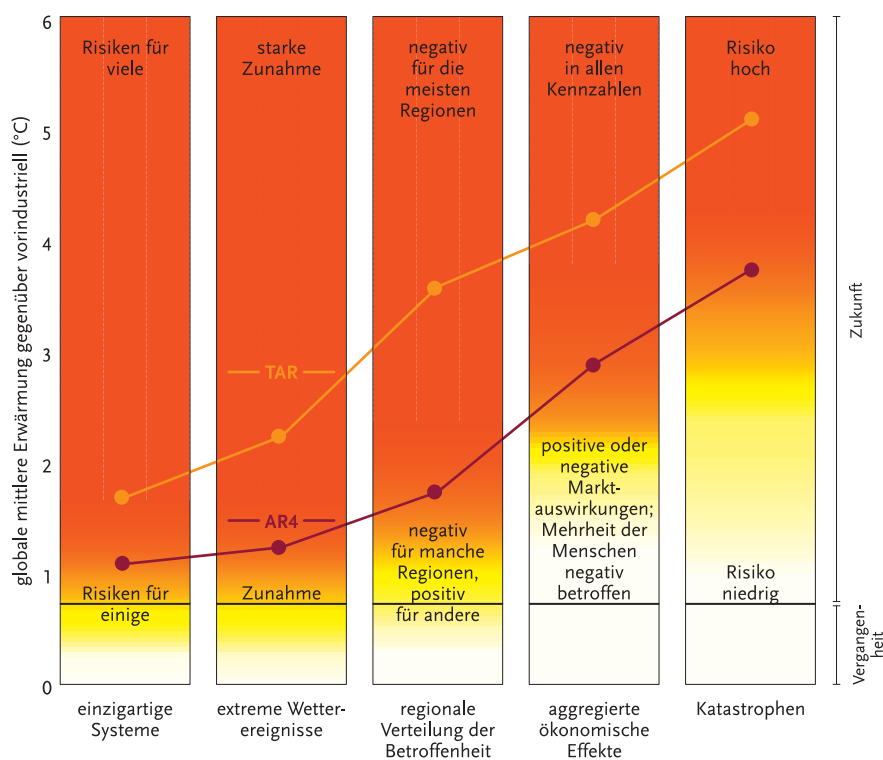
globale mittlere Erwärmung gegenüber vorindustriell (°C)

6
5
4
3
2
1
0

Risiken für viele

starke Zunahme

negativ für die meisten Regionen

negativ in allen Kennzahlen

Risiko hoch

TAR

AR4

positive oder negative Marktauswirkungen; Mehrheit der Menschen negativ betroffen

negativ für manche Regionen, positiv für andere

Risiken für einige

Zunahme

Risiko niedrig

Zukunft

Vergangenheit

einzigartige Systeme

extreme Wetterereignisse

regionale Verteilung der Betroffenheit

aggregierte ökonomische Effekte

Katastrophen